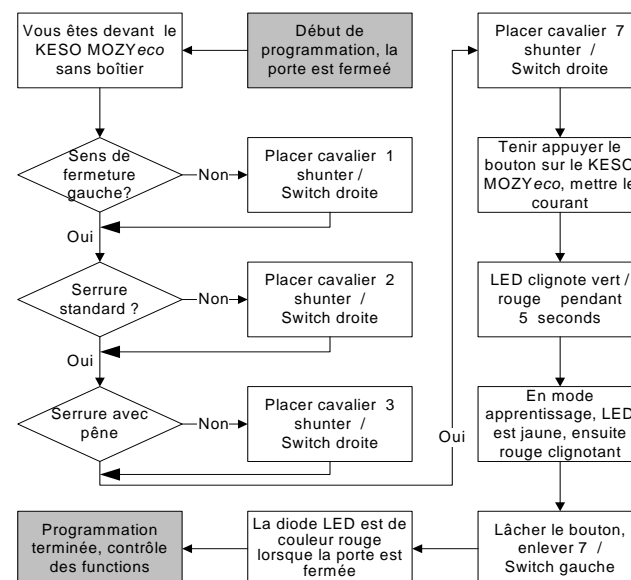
Début de programmation, la porte est fermeé

Vous êtes devant le KESO MOZY*eco* sans boîtier

Sens de fermeture gauche?

Non

Placer cavalier 1 shunter / Switch droite

Oui

Serrure standard ?

Non

Placer cavalier 2 shunter / Switch droite

Oui

Serrure avec pêne

Non

Placer cavalier 3 shunter / Switch droite

Oui

Placer cavalier 7 shunter / Switch droite

Tenir appuyer le bouton sur le KESO MOZY*eco*, mettre le courant

LED clignote vert / rouge pendant 5 seconds

En mode apprentissage, LED est jaune, ensuite rouge clignotant

Lâcher le bouton, enlever 7 / Switch gauche

La diode LED est de couleur rouge lorsque la porte est fermée

Programmation terminée, contrôle des functions